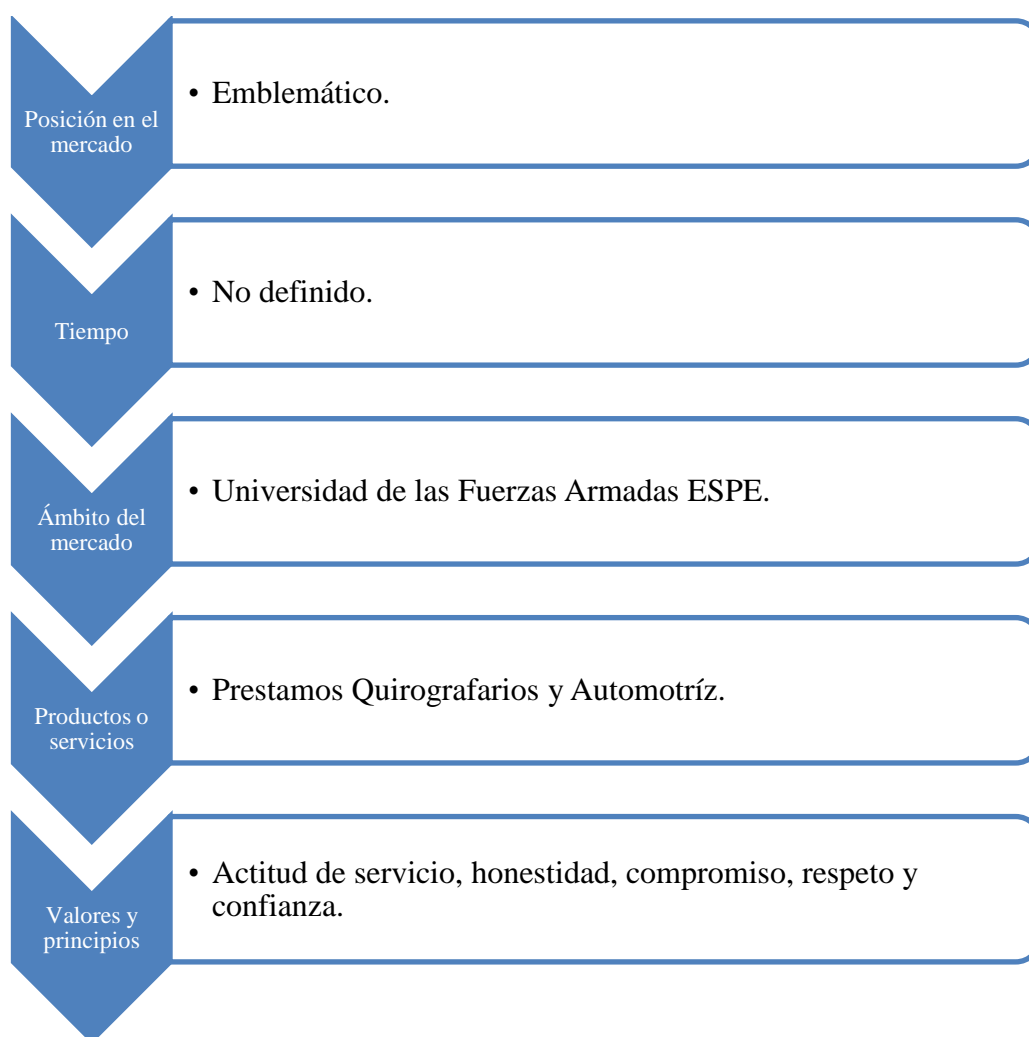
Posición en el mercado

• Emblemático.

Tiempo

• No definido.

Ámbito del mercado

• Universidad de las Fuerzas Armadas ESPE.

Productos o servicios

• Prestamos Quirografarios y Automotríz.

Valores y principios

• Actitud de servicio, honestidad, compromiso, respeto y confianza.